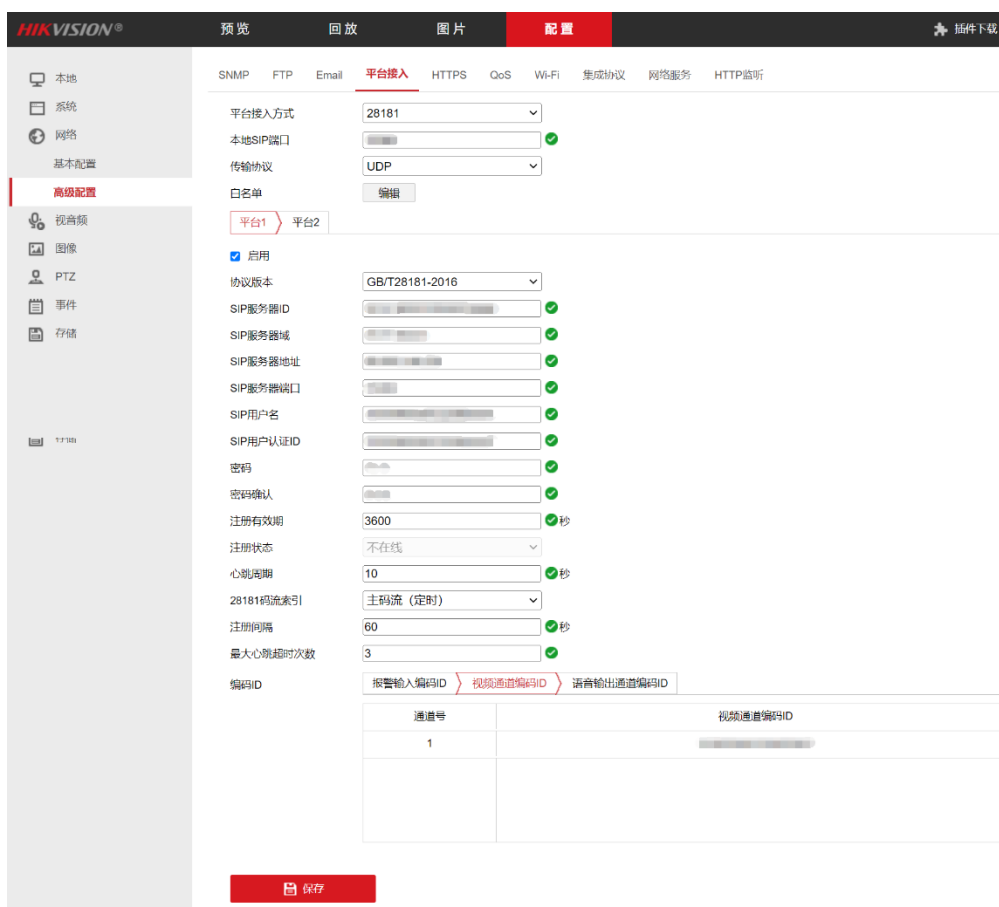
HIKVISION®

预览 回放 图片 配置

插件下载

本地
系统
网络
基本配置
高级配置
视音频
图像
PTZ
事件
存储

SNMP FTP Email 平台接入 HTTPS QoS Wi-Fi 集成协议 网络服务 HTTP监听

平台接入方式 28181
本地SIP端口 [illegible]
传输协议 UDP
白名单 编辑

平台1 平台2

启用
协议版本 GB/T28181-2016
SIP服务器ID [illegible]
SIP服务器域 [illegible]
SIP服务器地址 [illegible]
SIP服务器端口 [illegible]
SIP用户名 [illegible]
SIP用户认证ID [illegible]
密码 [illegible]
密码确认 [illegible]
注册有效期 3600 秒
注册状态 不在线
心跳周期 10 秒
28181码流索引 主码流（定时）
注册间隔 60 秒
最大心跳超时次数 3
编码ID 报警输入编码ID 视频通道编码ID 语音输出通道编码ID

| 通道号 | 视频通道编码ID |
|---|---|
| 1 | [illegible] |

保存